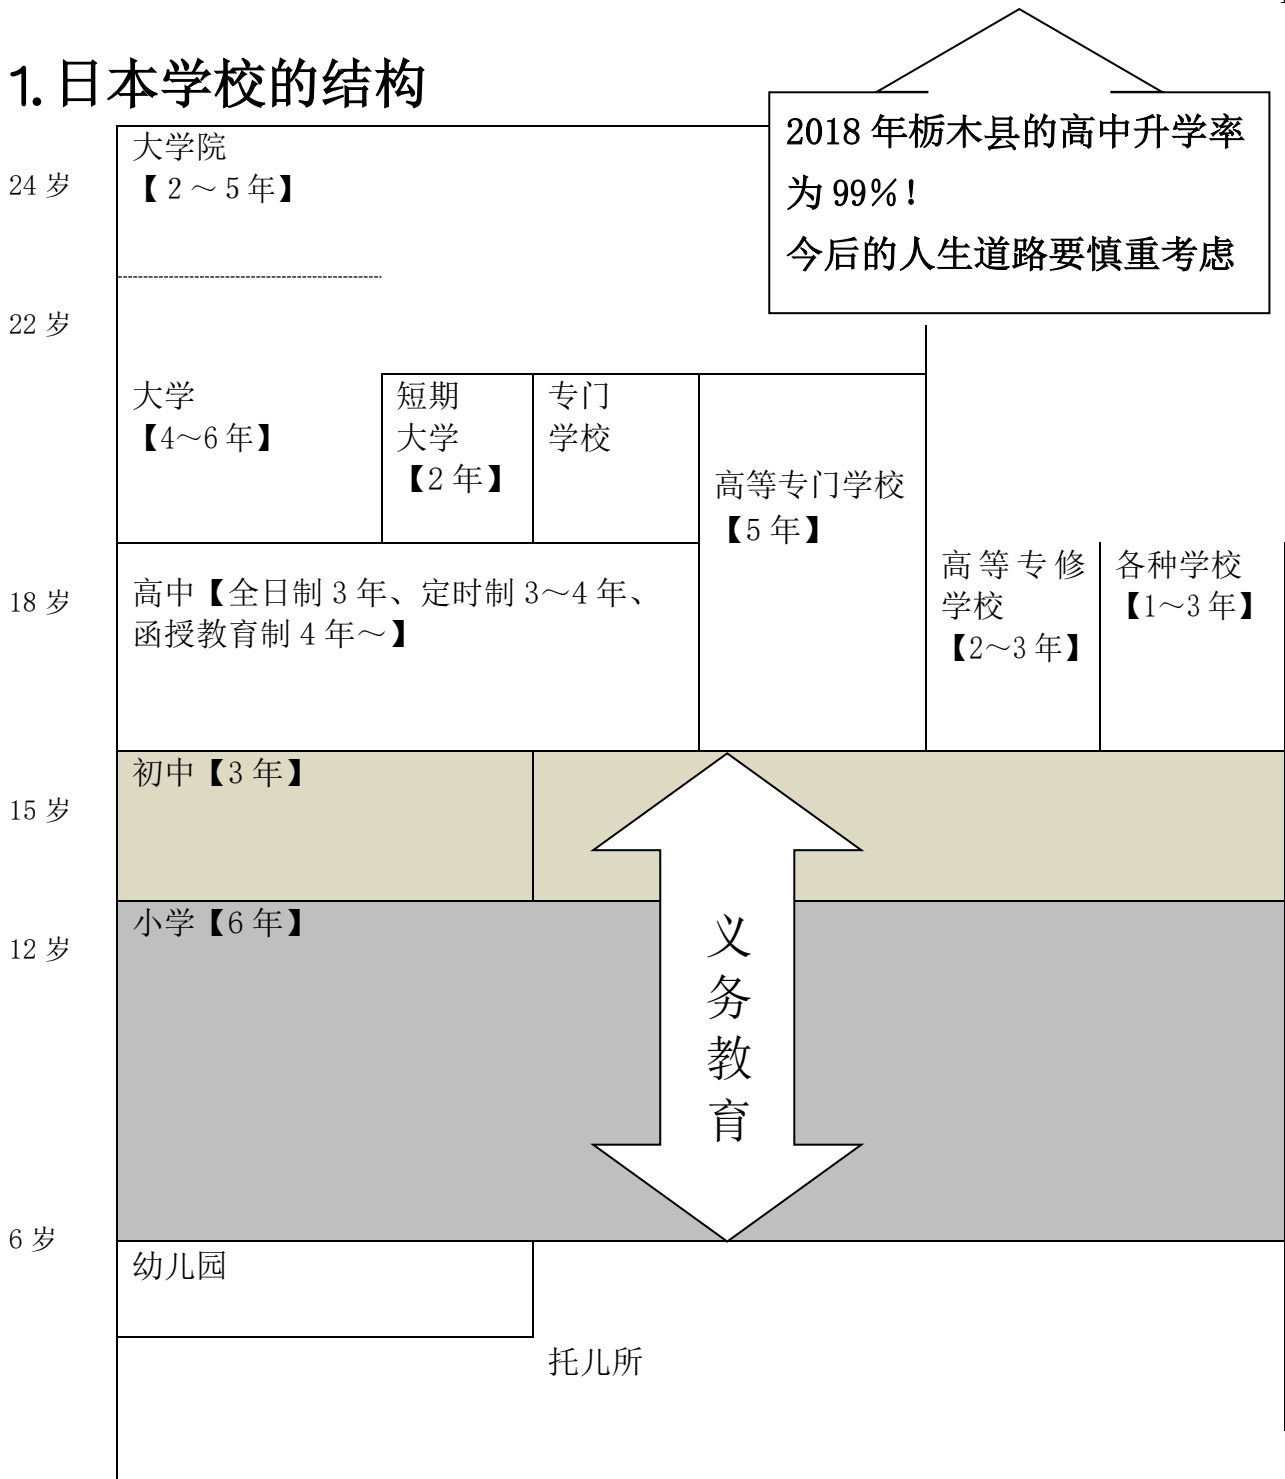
1.日本学校的结构

2018 年栃木县的高中升学率为 99%！
今后的人生道路要慎重考虑

24 岁

大学院
【2～5 年】

22 岁

大学
【4～6 年】

短期大学
【2 年】

专门学校

高等专门学校
【5 年】

18 岁

高中【全日制 3 年、定时制 3～4 年、函授教育制 4 年～】

高等专修学校
【2～3 年】

各种学校
【1～3 年】

15 岁

初中【3 年】

12 岁

小学【6 年】

义务教育

6 岁

幼儿园

托儿所